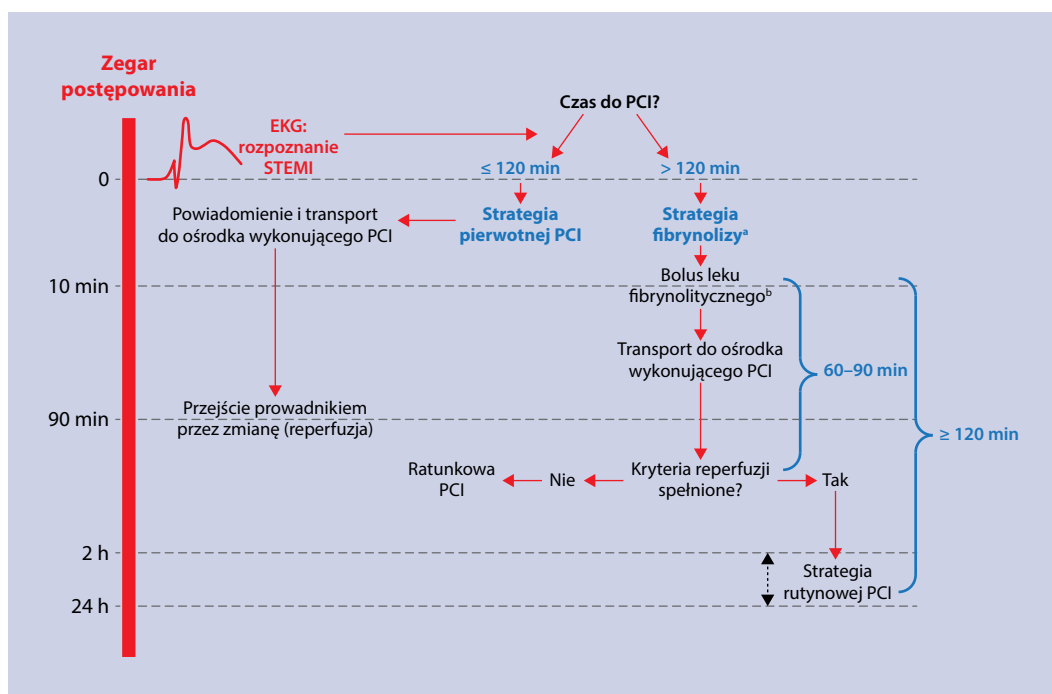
Zegar postępowania

EKG: rozpoznanie STEMI

Czas do PCI?

≤ 120 min

> 120 min

0

Powiadomienie i transport do ośrodka wykonującego PCI

Strategia pierwotnej PCI

Strategia fibrynolizy$^{a}$

10 min

Bolus leku fibrynolitycznego$^{b}$

Transport do ośrodka wykonującego PCI

60–90 min

90 min

Przejście prowadnikiem przez zmianę (reperfuzja)

≥ 120 min

Ratunkowa PCI

Nie

Kryteria reperfuzji spełnione?

Tak

2 h

Strategia rutynowej PCI

24 h